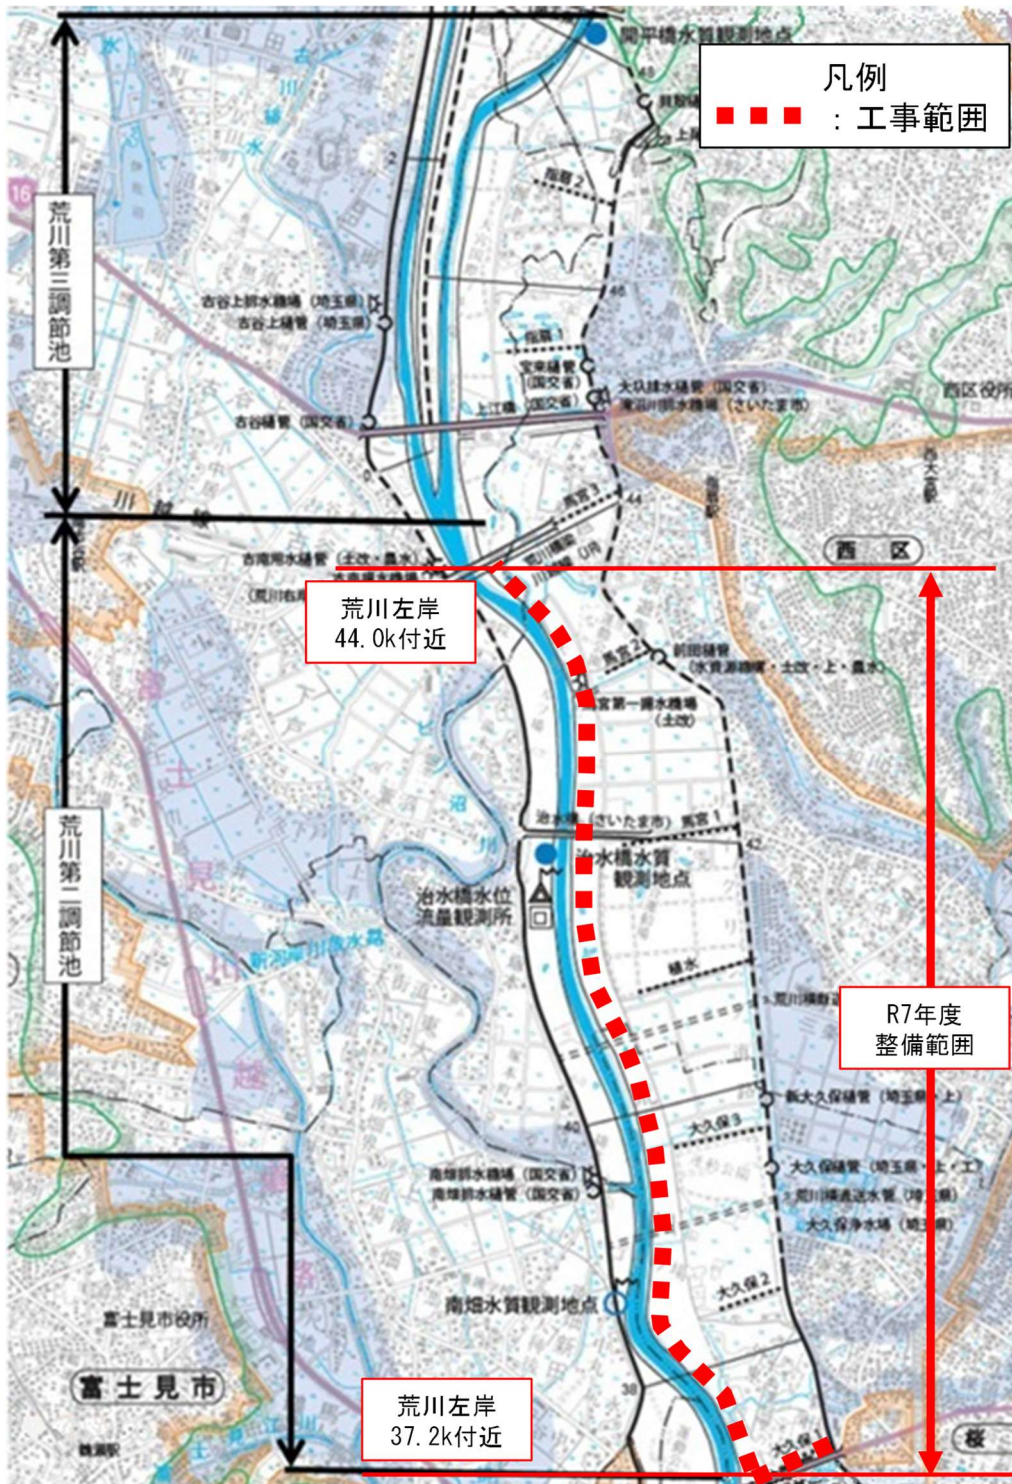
凡例
：工事範囲

荒川第三調節池

荒川第二調節池

荒川左岸
44.0k付近

荒川左岸
37.2k付近

R7年度
整備範囲

開平橋水質観測地点

古谷上排水機場（埼玉県）
古谷上樋管（埼玉県）
古谷樋管（国交省）
大久保排水樋管（国交省）
上江橋
西区役所
西区
治水橋（さいたま市）
治水橋水質観測地点
治水橋水位流量観測所
新河岸川放水路
馬宮第一揚水機場（土改）
新大久保樋管（埼玉県・上）
大久保樋管（埼玉県・上・工）
荒川導水路
大久保浄水場（埼玉県）
南畑排水機場（国交省）
南畑排水樋管（国交省）
南畑水質観測地点
富士見市役所
富士見市
馬宮1
馬宮2
馬宮3
大久保2
大久保3
指扇1
指扇2